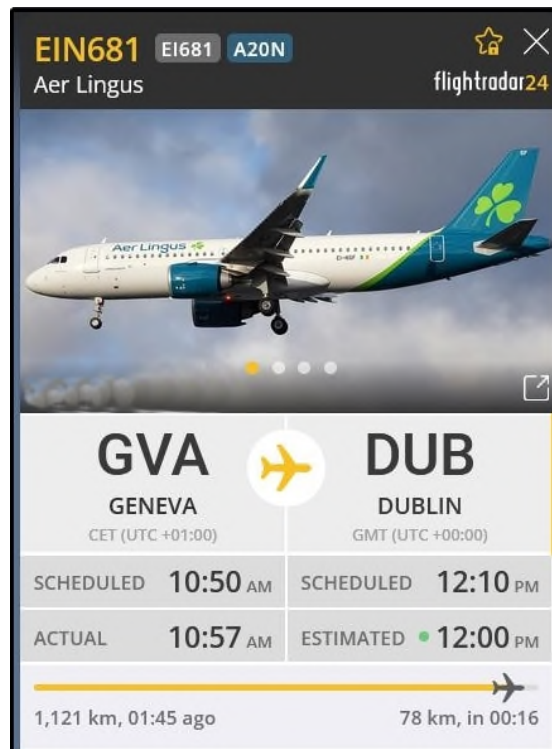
EIN681 EI681 A20N
Aer Lingus
flightradar24

Aer Lingus

GVA
GENEVA
CET (UTC +01:00)

DUB
DUBLIN
GMT (UTC +00:00)

SCHEDULED 10:50 AM
SCHEDULED 12:10 PM
ACTUAL 10:57 AM
ESTIMATED 12:00 PM

1,121 km, 01:45 ago
78 km, in 00:16